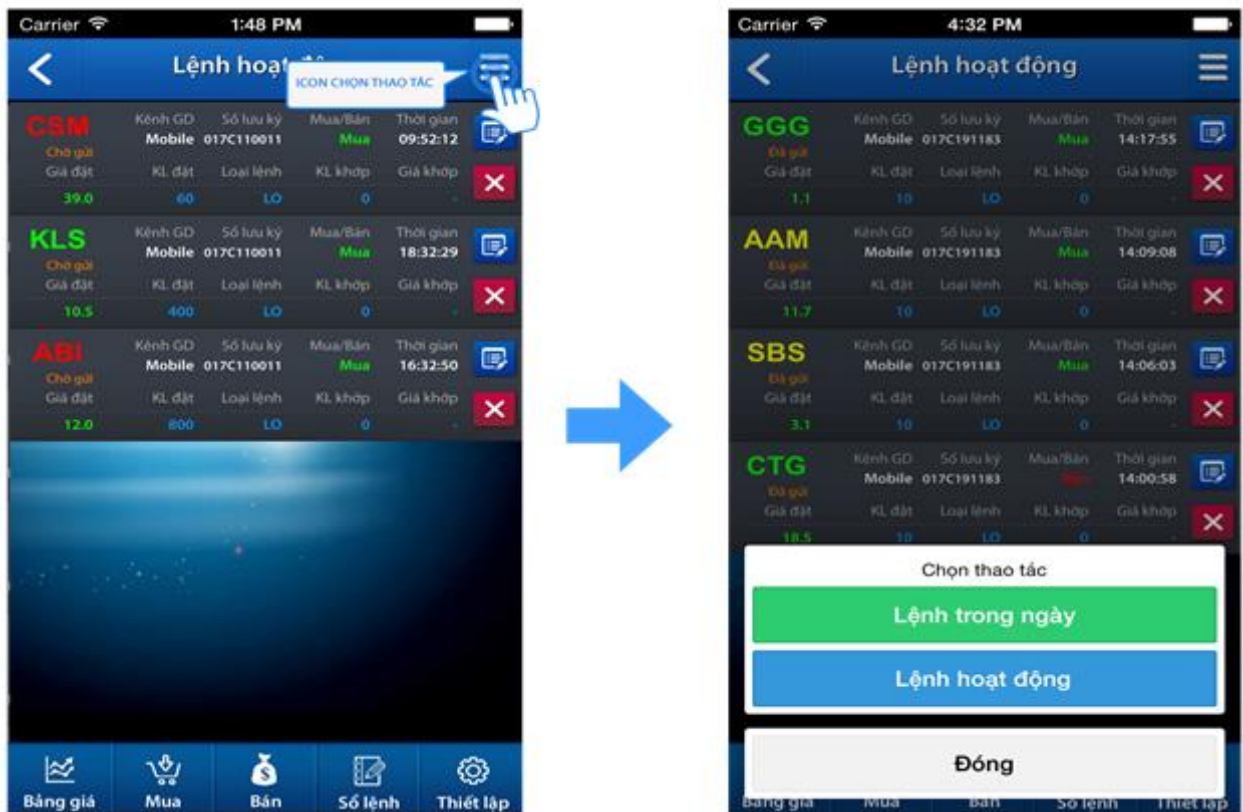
Carrier 1:48 PM

Lệnh hoạt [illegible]

ICON CHỌN THAO TÁC

CSM
Chờ gửi
Kênh GD Mobile
Số lưu ký 017C110011
Mua/Bán Mua
Thời gian 09:52:12
Giá đặt 39.0
KL đặt 60
Loại lệnh LO
KL khớp 0
Giá khớp -

KLS
Chờ gửi
Kênh GD Mobile
Số lưu ký 017C110011
Mua/Bán Mua
Thời gian 18:32:29
Giá đặt 10.5
KL đặt 400
Loại lệnh LO
KL khớp 0
Giá khớp -

ABI
Chờ gửi
Kênh GD Mobile
Số lưu ký 017C110011
Mua/Bán Mua
Thời gian 16:32:50
Giá đặt 12.0
KL đặt 800
Loại lệnh LO
KL khớp 0
Giá khớp -

Bảng giá Mua Bán Sổ lệnh Thiết lập

Carrier 4:32 PM

Lệnh hoạt động

GGG
Đã gửi
Kênh GD Mobile
Số lưu ký 017C191183
Mua/Bán Mua
Thời gian 14:17:55
Giá đặt 1.1
KL đặt 10
Loại lệnh LO
KL khớp 0
Giá khớp -

AAM
Đã gửi
Kênh GD Mobile
Số lưu ký 017C191183
Mua/Bán Mua
Thời gian 14:09:08
Giá đặt 11.7
KL đặt 10
Loại lệnh LO
KL khớp 0
Giá khớp -

SBS
Đã gửi
Kênh GD Mobile
Số lưu ký 017C191183
Mua/Bán Mua
Thời gian 14:06:03
Giá đặt 3.1
KL đặt 10
Loại lệnh LO
KL khớp 0
Giá khớp -

CTG
Đã gửi
Kênh GD Mobile
Số lưu ký 017C191183
Mua/Bán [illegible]
Thời gian 14:00:58
Giá đặt 18.5
KL đặt 10
Loại lệnh LO
KL khớp 0
Giá khớp -

Chọn thao tác
Lệnh trong ngày
Lệnh hoạt động
Đóng

Bảng giá Mua Bán Sổ lệnh Thiết lập